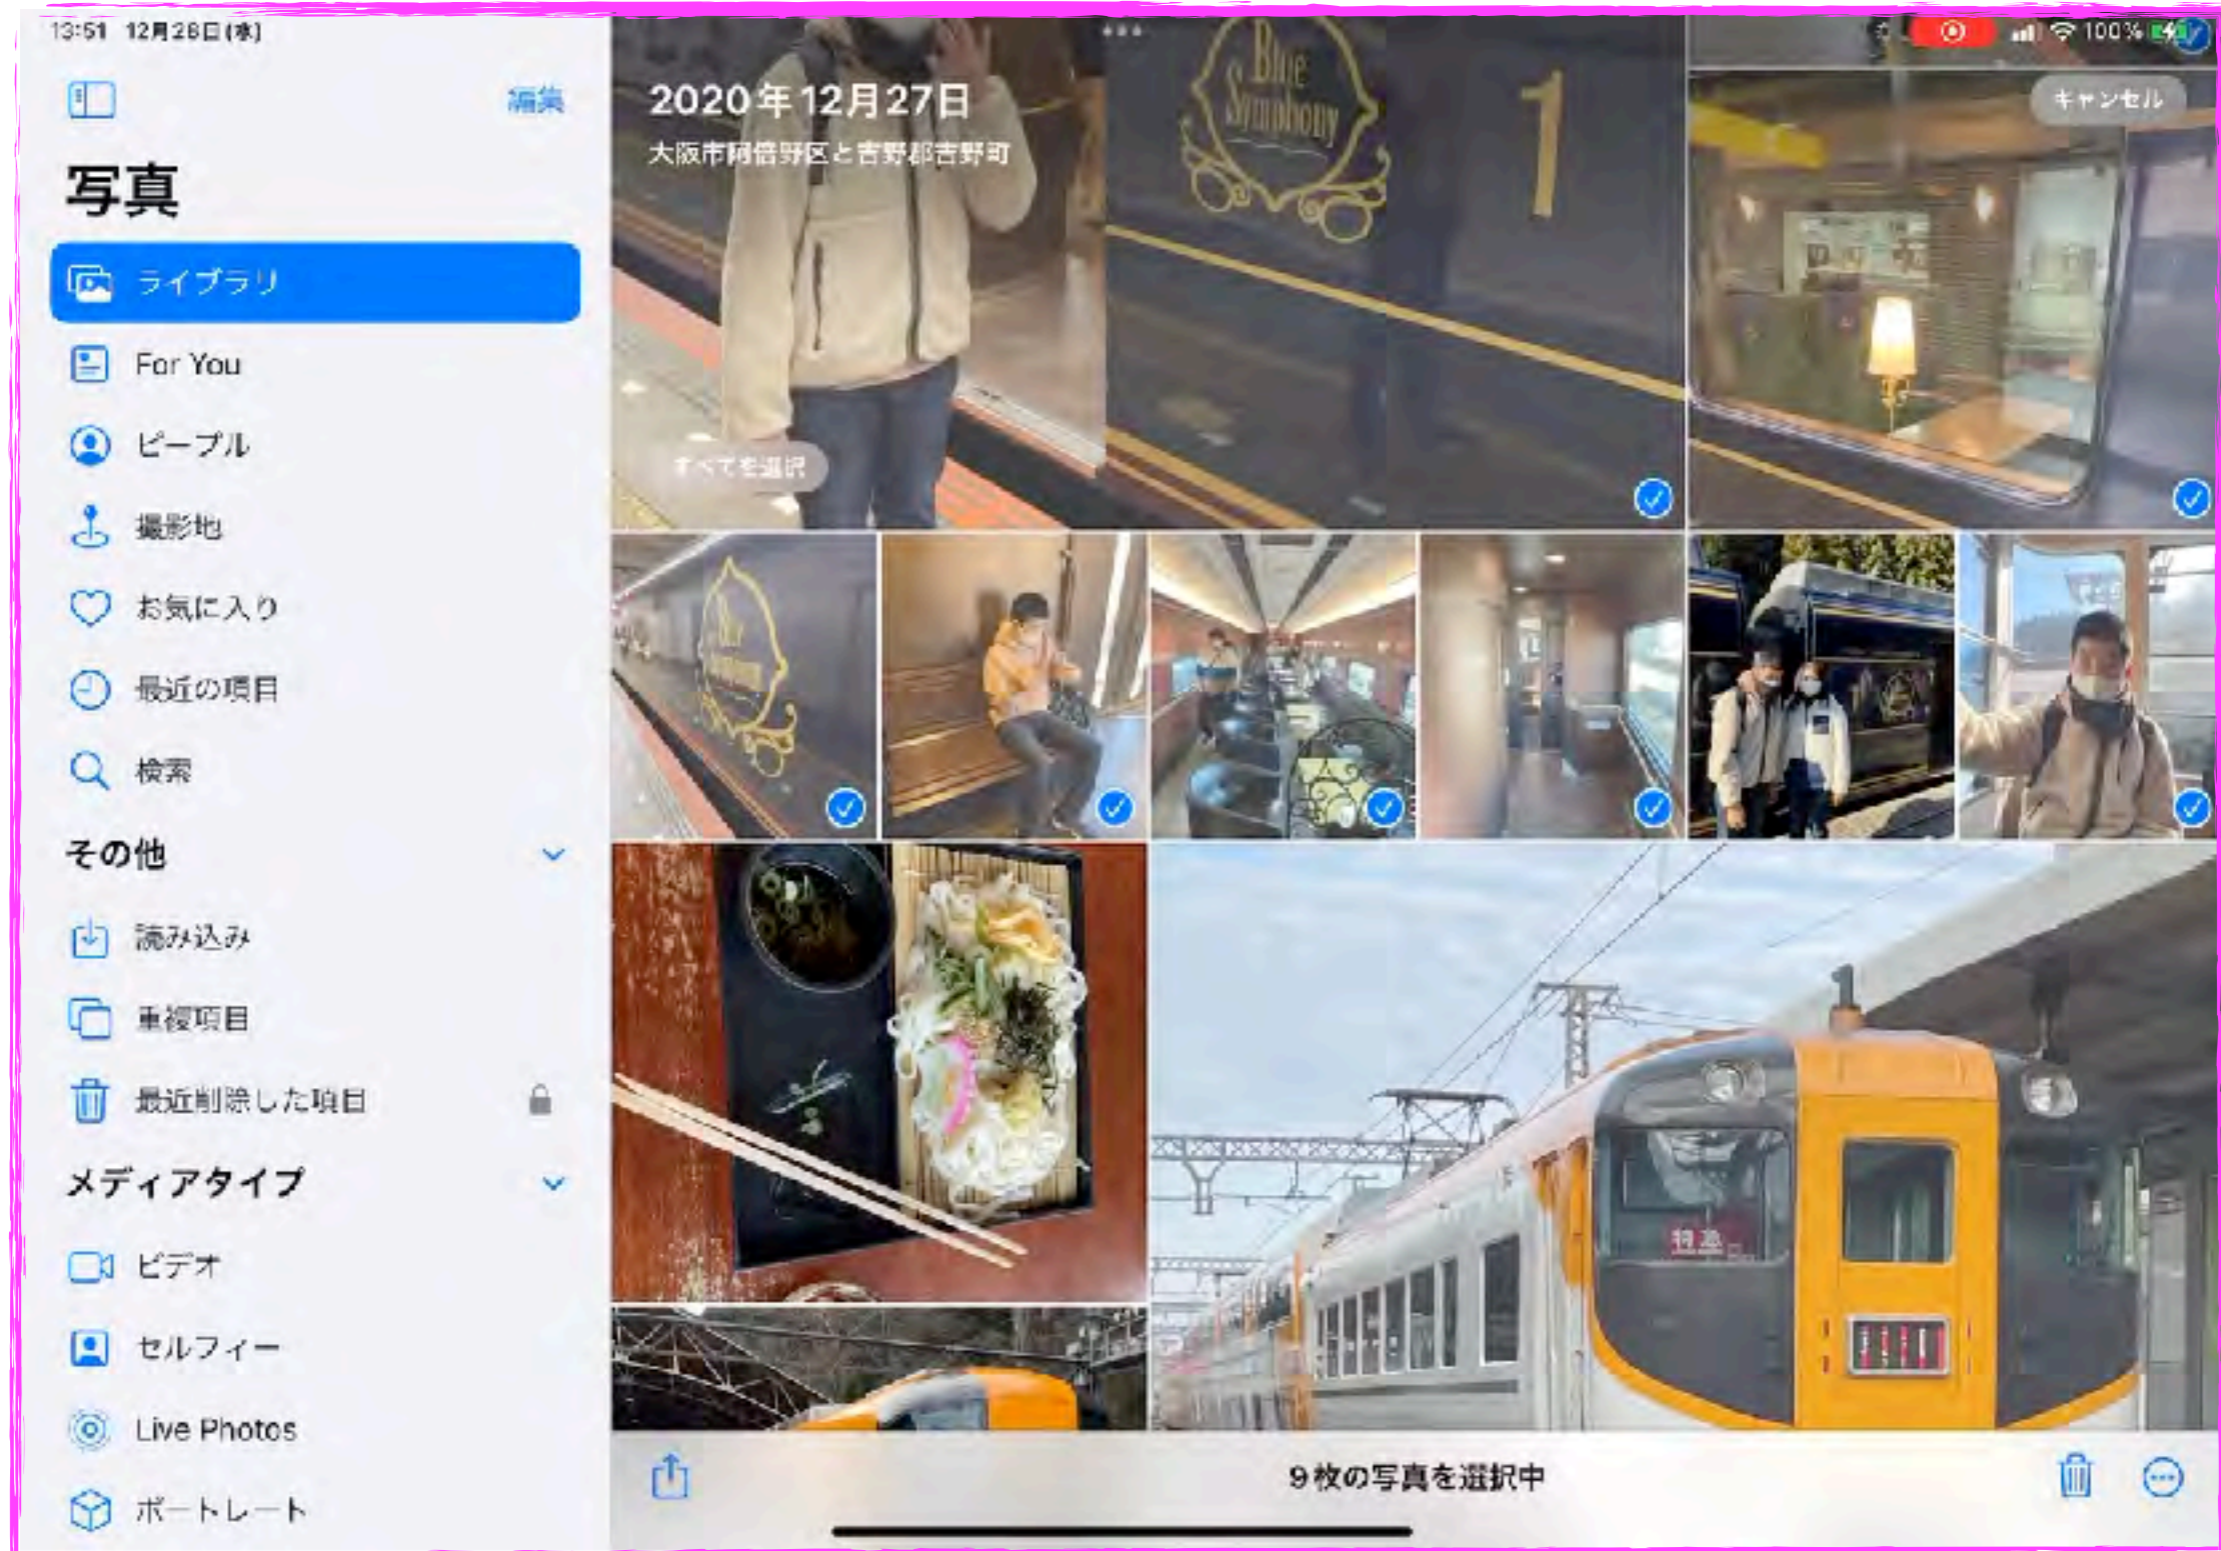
13:51 12月28日(水)

100%

編集

写真

ライブラリ

For You

ピープル

撮影地

お気に入り

最近の項目

検索

その他

読み込み

重複項目

最近削除した項目

メディアタイプ

ビデオ

セルフィー

Live Photos

ポートレート

2020年12月27日
大阪市阿倍野区と吉野郡吉野町

すべてを選択

キャンセル

Blue Symphony

1

特急

9枚の写真を選択中